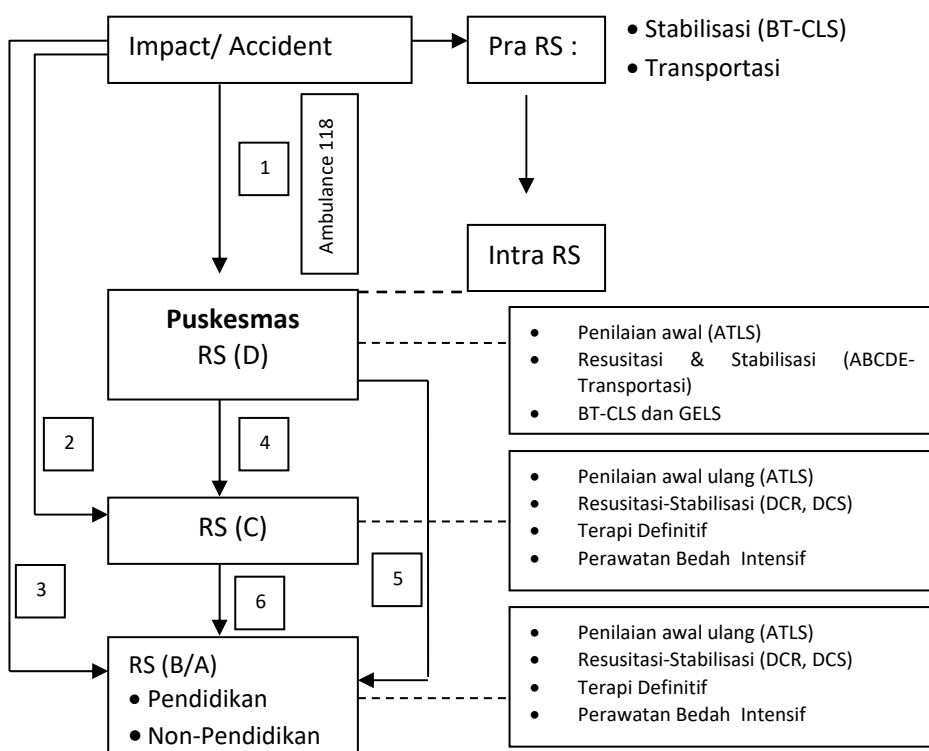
Impact/ Accident

Pra RS :

• Stabilisasi (BT-CLS)
• Transportasi

1

Ambulance 118

Intra RS

**Puskesmas**
RS (D)

• Penilaian awal (ATLS)
• Resusitasi & Stabilisasi (ABCDE-Transportasi)
• BT-CLS dan GELS

2

4

RS (C)

• Penilaian awal ulang (ATLS)
• Resusitasi-Stabilisasi (DCR, DCS)
• Terapi Definitif
• Perawatan Bedah Intensif

3

6

5

RS (B/A)
• Pendidikan
• Non-Pendidikan

• Penilaian awal ulang (ATLS)
• Resusitasi-Stabilisasi (DCR, DCS)
• Terapi Definitif
• Perawatan Bedah Intensif